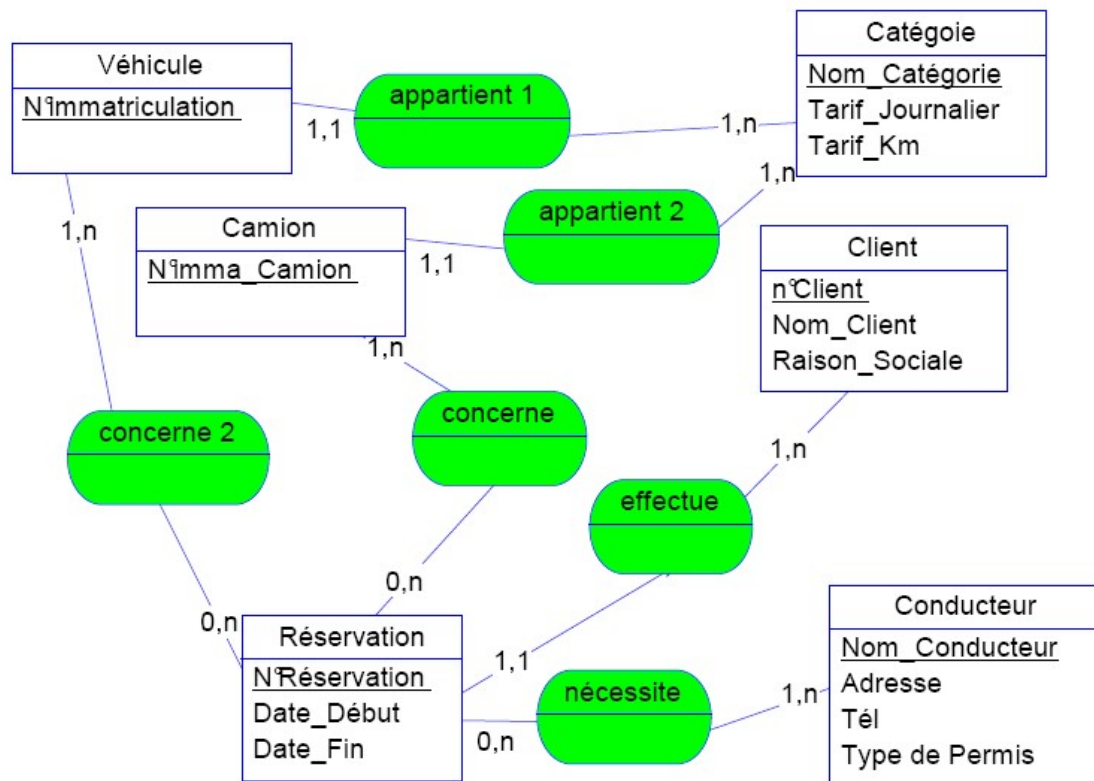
Véhicule
N°immatriculation

appartient 1

1,1

1,n

Catégoie
Nom_Catégorie
Tarif_Journalier
Tarif_Km

1,n

appartient 2

1,n

Camion
N°imma_Camion

1,1

Client
n°Client
Nom_Client
Raison_Sociale

1,n

concerne 2

concerne

1,n

effectue

0,n

0,n

Réservation
N°Réservation
Date_Début
Date_Fin

1,1

nécessite

0,n

1,n

Conducteur
Nom_Conducteur
Adresse
Tél
Type de Permis